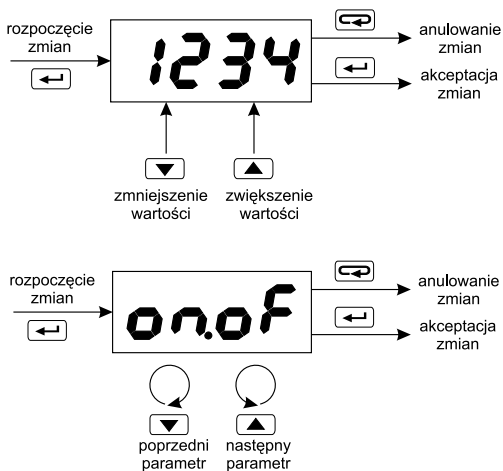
rozpoczęcie zmian

1234

anulowanie zmian

akceptacja zmian

zmniejszenie wartości

zwiększenie wartości

rozpoczęcie zmian

on.oF

anulowanie zmian

akceptacja zmian

poprzedni parametr

następny parametr